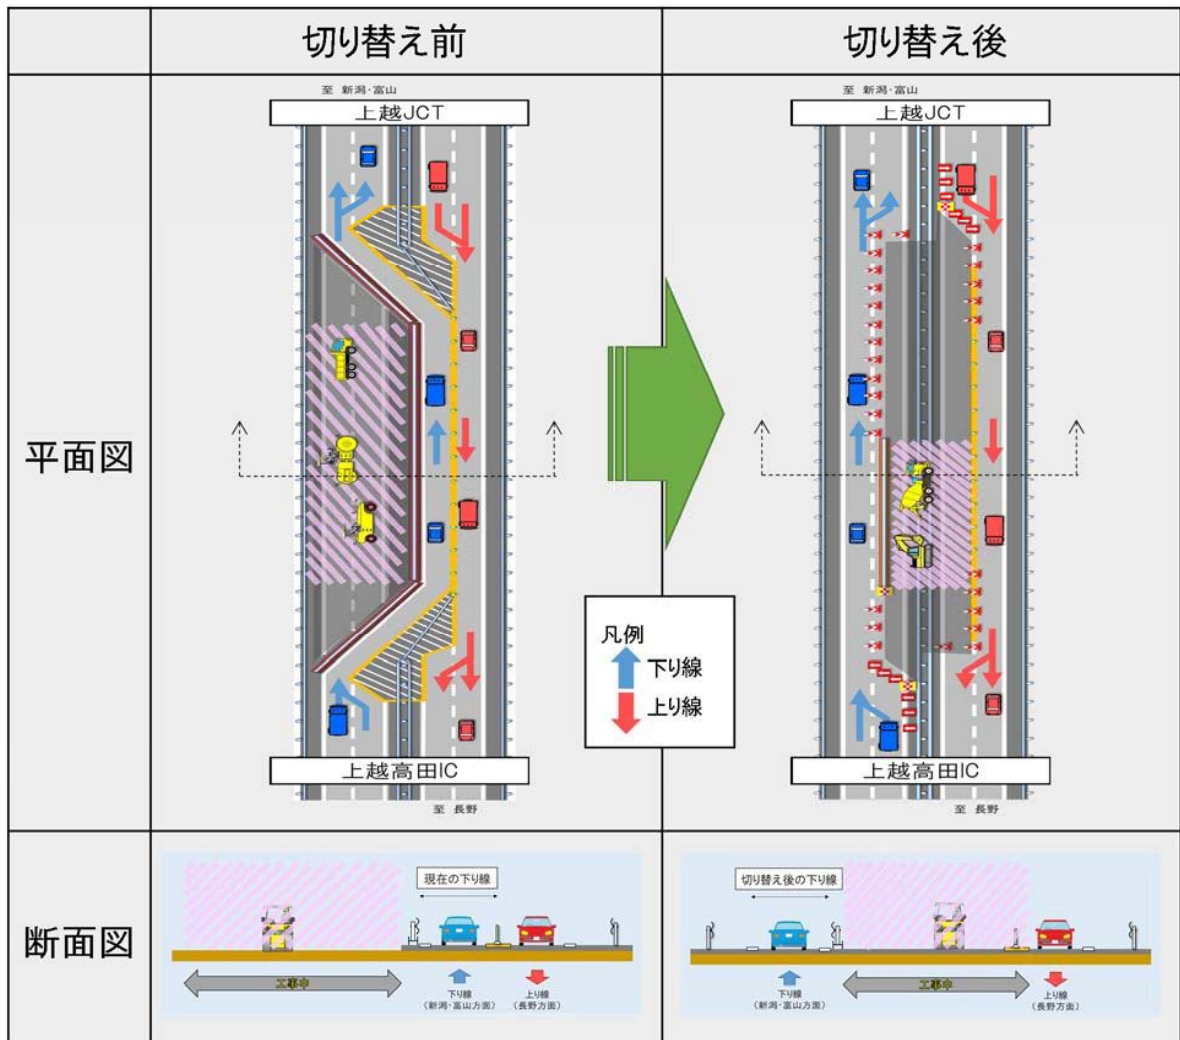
| | 切り替え前 | 切り替え後 |
|---|---|---|
| 平面図 | 至 新潟・富山 上越JCT 上越高田IC 至 長野 | 至 新潟・富山 上越JCT 上越高田IC 至 長野 |
| 断面図 | 現在の下り線 工事中 下り線 (新潟・富山方面) 上り線 (長野方面) | 切り替え後の下り線 工事中 下り線 (新潟・富山方面) 上り線 (長野方面) |

凡例
下り線
上り線